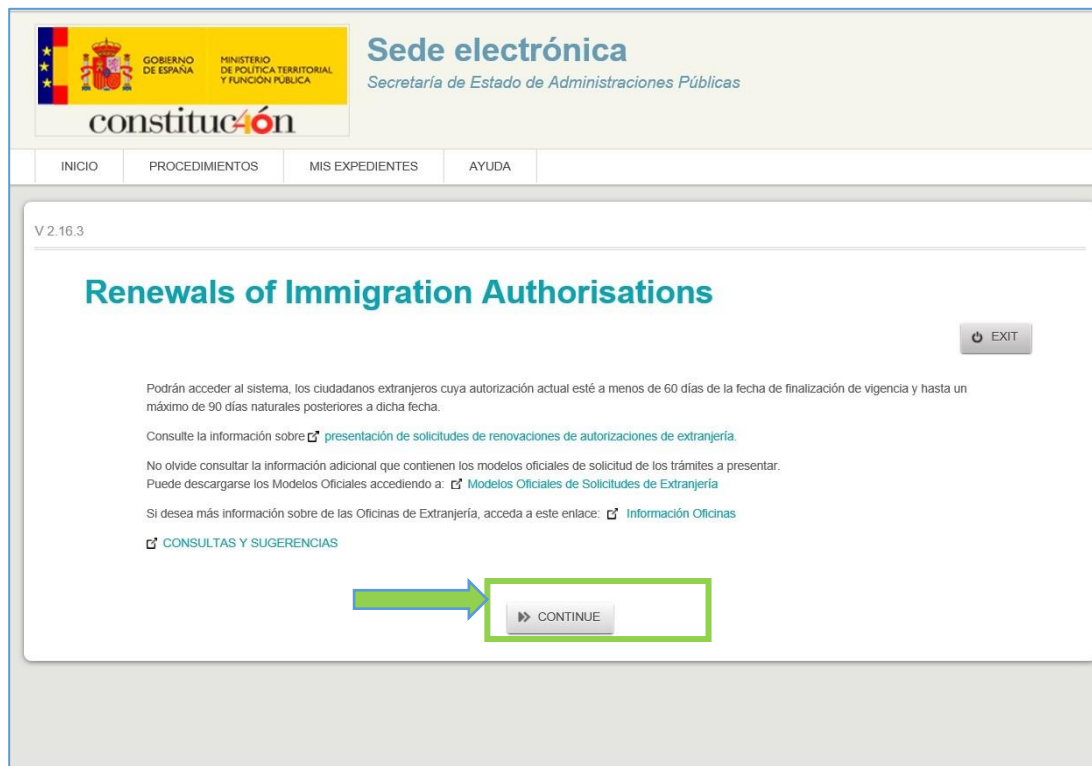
GOBIERNO DE ESPAÑA
MINISTERIO DE POLÍTICA TERRITORIAL Y FUNCIÓN PÚBLICA
constituc40n

Sede electrónica
Secretaría de Estado de Administraciones Públicas

INICIO
PROCEDIMIENTOS
MIS EXPEDIENTES
AYUDA

V 2.16.3

Renewals of Immigration Authorisations

EXIT

Podrán acceder al sistema, los ciudadanos extranjeros cuya autorización actual esté a menos de 60 días de la fecha de finalización de vigencia y hasta un máximo de 90 días naturales posteriores a dicha fecha.

Consulte la información sobre presentación de solicitudes de renovaciones de autorizaciones de extranjería.

No olvide consultar la información adicional que contienen los modelos oficiales de solicitud de los trámites a presentar.
Puede descargarse los Modelos Oficiales accediendo a: Modelos Oficiales de Solicitudes de Extranjería

Si desea más información sobre de las Oficinas de Extranjería, acceda a este enlace: Información Oficinas

CONSULTAS Y SUGERENCIAS

CONTINUE